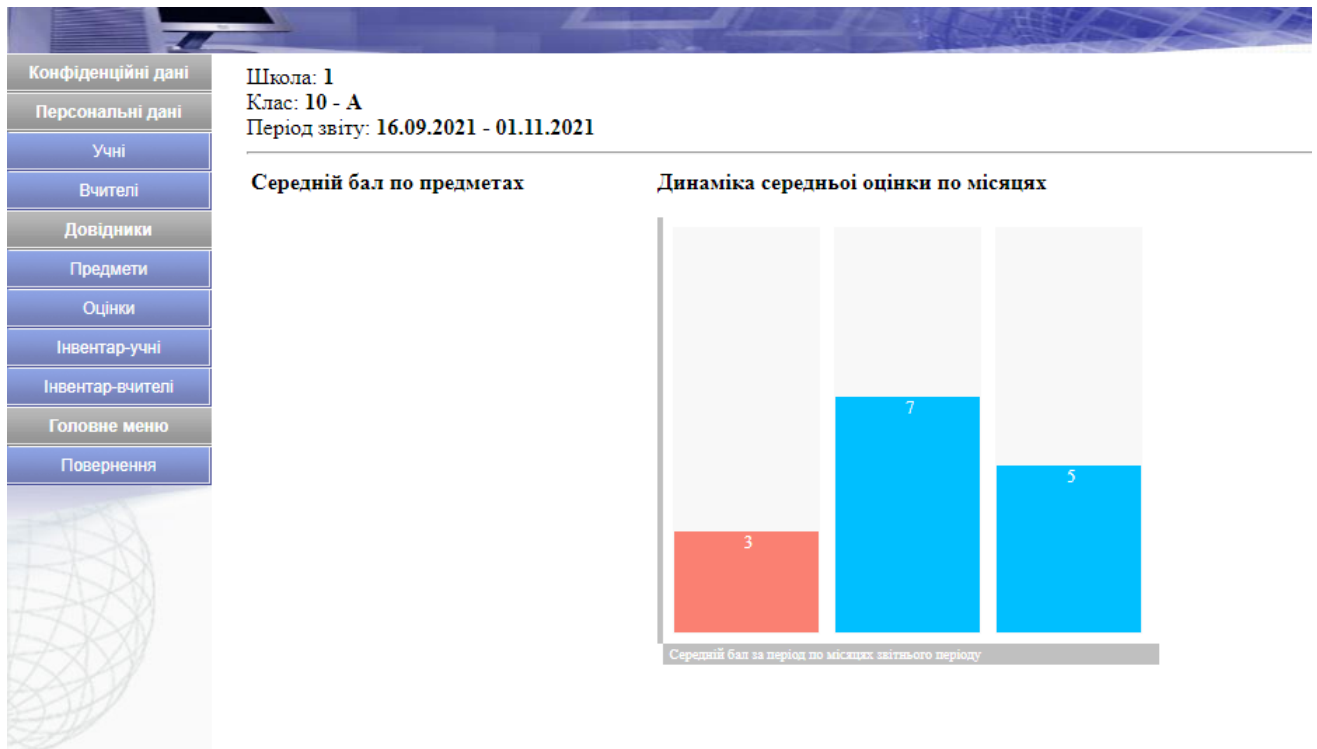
Конфіденційні дані
Персональні дані
Учні
Вчителі
Довідники
Предмети
Оцінки
Інвентар-учні
Інвентар-вчителі
Головне меню
Повернення

Школа: **1**
Клас: **10 - А**
Період звіту: **16.09.2021 - 01.11.2021**

**Середній бал по предметах**

**Динаміка середньоі оцінки по місяцях**

3
7
5

Середній бал за період по місяцях звітнього періоду